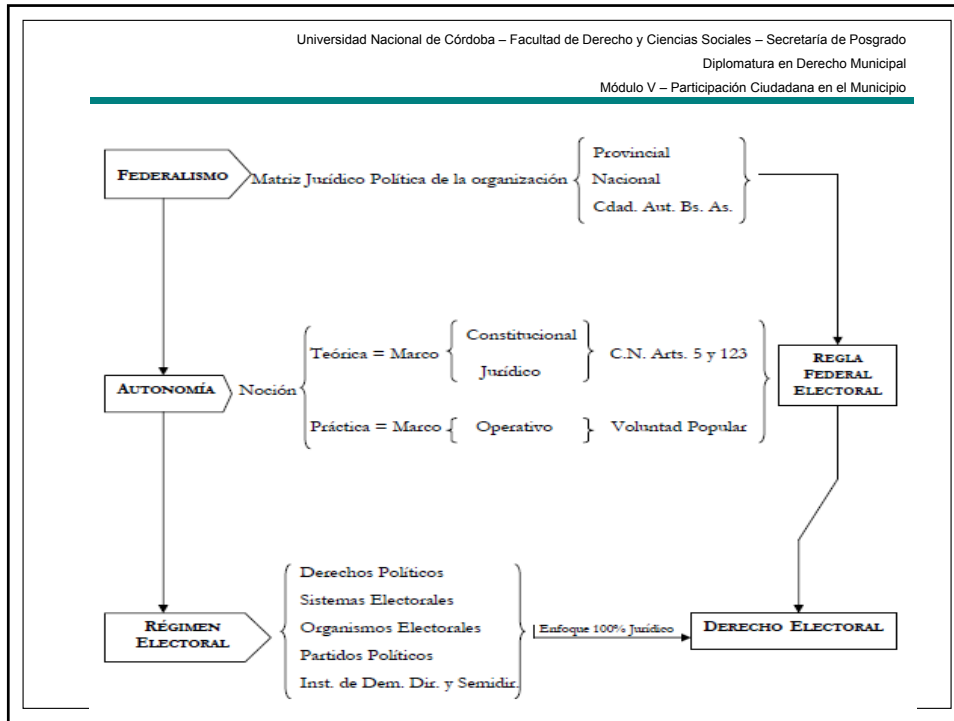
Universidad Nacional de Córdoba – Facultad de Derecho y Ciencias Sociales – Secretaría de Posgrado

Diplomatura en Derecho Municipal

Módulo V – Participación Ciudadana en el Municipio

FEDERALISMO

Matriz Jurídico Política de la organización

Provincial

Nacional

Cdad. Aut. Bs. As.

AUTONOMÍA

Noción

Teórica = Marco

Constitucional

Jurídico

C.N. Arts. 5 y 123

Práctica = Marco

Operativo

Voluntad Popular

REGLA FEDERAL ELECTORAL

RÉGIMEN ELECTORAL

Derechos Políticos

Sistemas Electorales

Organismos Electorales

Partidos Políticos

Inst. de Dem. Dir. y Semidir.

Enfoque 100% Jurídico

DERECHO ELECTORAL